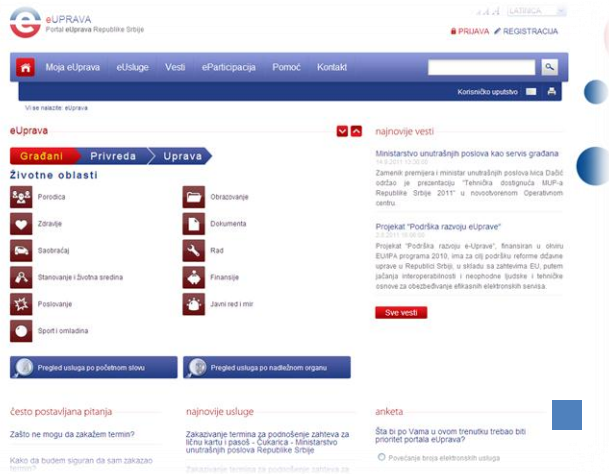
eUPRAVA
Portal eUprava Republike Srbije

A A A LATINICA

PRIJAVA REGISTRACIJA

Moja eUprava eUsluge Vesti eParticipacija Pomoć Kontakt

Korisničko uputstvo

Vi ste ovde: eUprava

eUprava

Građani Privreda Uprava

Životne oblasti

Porodica
Obrazovanje
Zdravlje
Dokumenta
Saobraćaj
Rad
Stanovanje i životna sredina
Finansije
Poslovanje
Javni red i mir
Sport i omladina

Pregled usluga po početnom slovu
Pregled usluga po nadležnom organu

najnovije vesti

Ministarstvo unutrašnjih poslova kao servis građana
14.9.2011 10:36:00
Zamenik premijera i ministar unutrašnjih poslova Ivica Dačić održao je prezentaciju "Tehnička dostignuća MUP-a Republike Srbije 2011" u novootvorenom Operativnom centru.

Projekat "Podrška razvoju eUprave"
2.8.2011 16:50:50
Projekat "Podrška razvoju e-Uprave", finansiran u okviru EU/IPA programa 2010, ima za cilj podršku reforme državne uprave u Republici Srbiji, u skladu sa zahtevima EU, putem jačanja interoperabilnosti i neophodne ljudske i tehničke osnove za obezbeđivanje efikasnih elektronskih servisa.

Sve vesti

često postavljana pitanja
Zašto ne mogu da zakažem termin?
Kako da budem siguran da sam zakazao termin?

najnovije usluge
Zakazivanje termina za podnošenje zahteva za ličnu kartu i pasoš - Čukarica - Ministarstvo unutrašnjih poslova Republike Srbije
Zakazivanje termina za podnošenje zahteva za

anketa
Šta bi po Vama u ovom trenutku trebao biti prioritet portala eUprava?
Povećanje broja elektronskih usluga